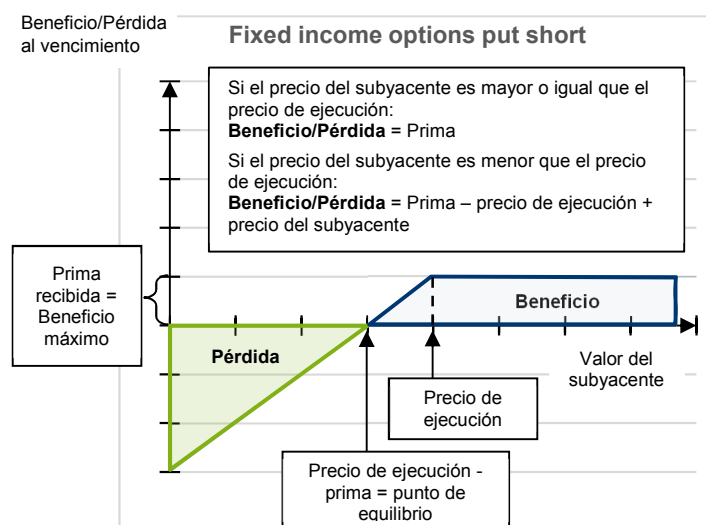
Beneficio/Pérdida al vencimiento

Fixed income options put short

Si el precio del subyacente es mayor o igual que el precio de ejecución:
**Beneficio/Pérdida** = Prima

Si el precio del subyacente es menor que el precio de ejecución:
**Beneficio/Pérdida** = Prima – precio de ejecución + precio del subyacente

Prima recibida = Beneficio máximo

Beneficio

Pérdida

Valor del subyacente

Precio de ejecución

Precio de ejecución - prima = punto de equilibrio